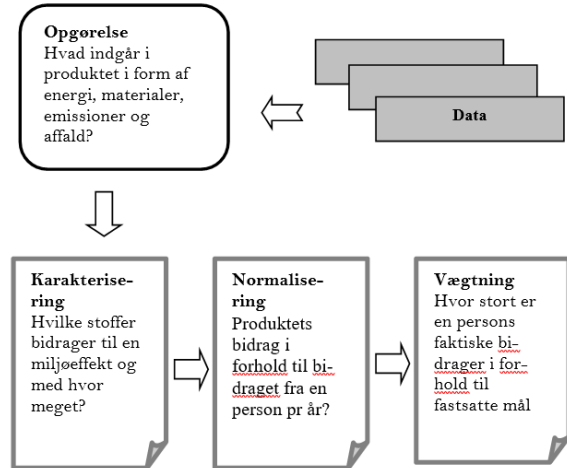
**Opgørelse**
Hvad indgår i produktet i form af energi, materialer, emissioner og affald?

**Data**

**Karakterisering**
Hvilke stoffer bidrager til en miljøeffekt og med hvor meget?

**Normalisering**
Produktets bidrag i forhold til bidraget fra en person pr år?

**Vægtning**
Hvor stort er en persons faktiske bidrager i forhold til fastsatte mål